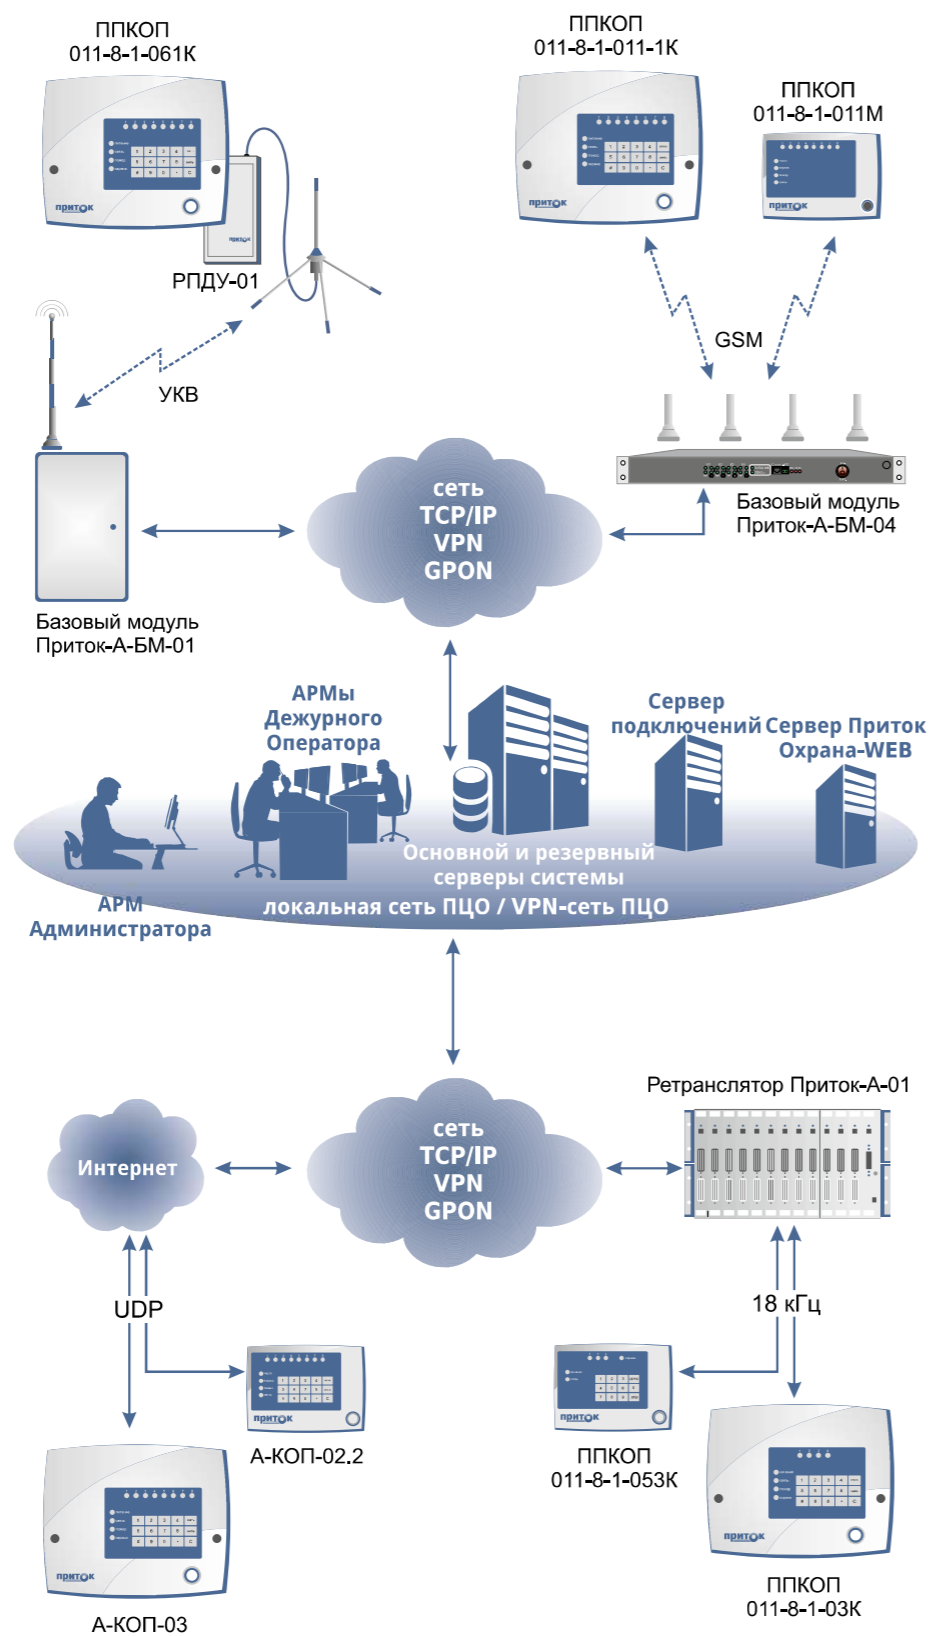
ППКОП
011-8-1-061К

ППКОП
011-8-1-011-1К

ППКОП
011-8-1-011М

притok

притok

притok

РПДУ-01

GSM

УКВ

сеть
TCP/IP
VPN
GPON

Базовый модуль
Приток-А-БМ-04

Базовый модуль
Приток-А-БМ-01

АРМы
Дежурного
Оператора

Сервер
подключений

Сервер Приток
Охрана-WEB

Основной и резервный
серверы системы

локальная сеть ПЦО / VPN-сеть ПЦО

АРМ
Администратора

Ретранслятор Приток-А-01

Интернет

сеть
TCP/IP
VPN
GPON

UDP

18 кГц

притok

А-КОП-02.2

притok

ППКОП
011-8-1-053К

притok

притok

А-КОП-03

ППКОП
011-8-1-03К